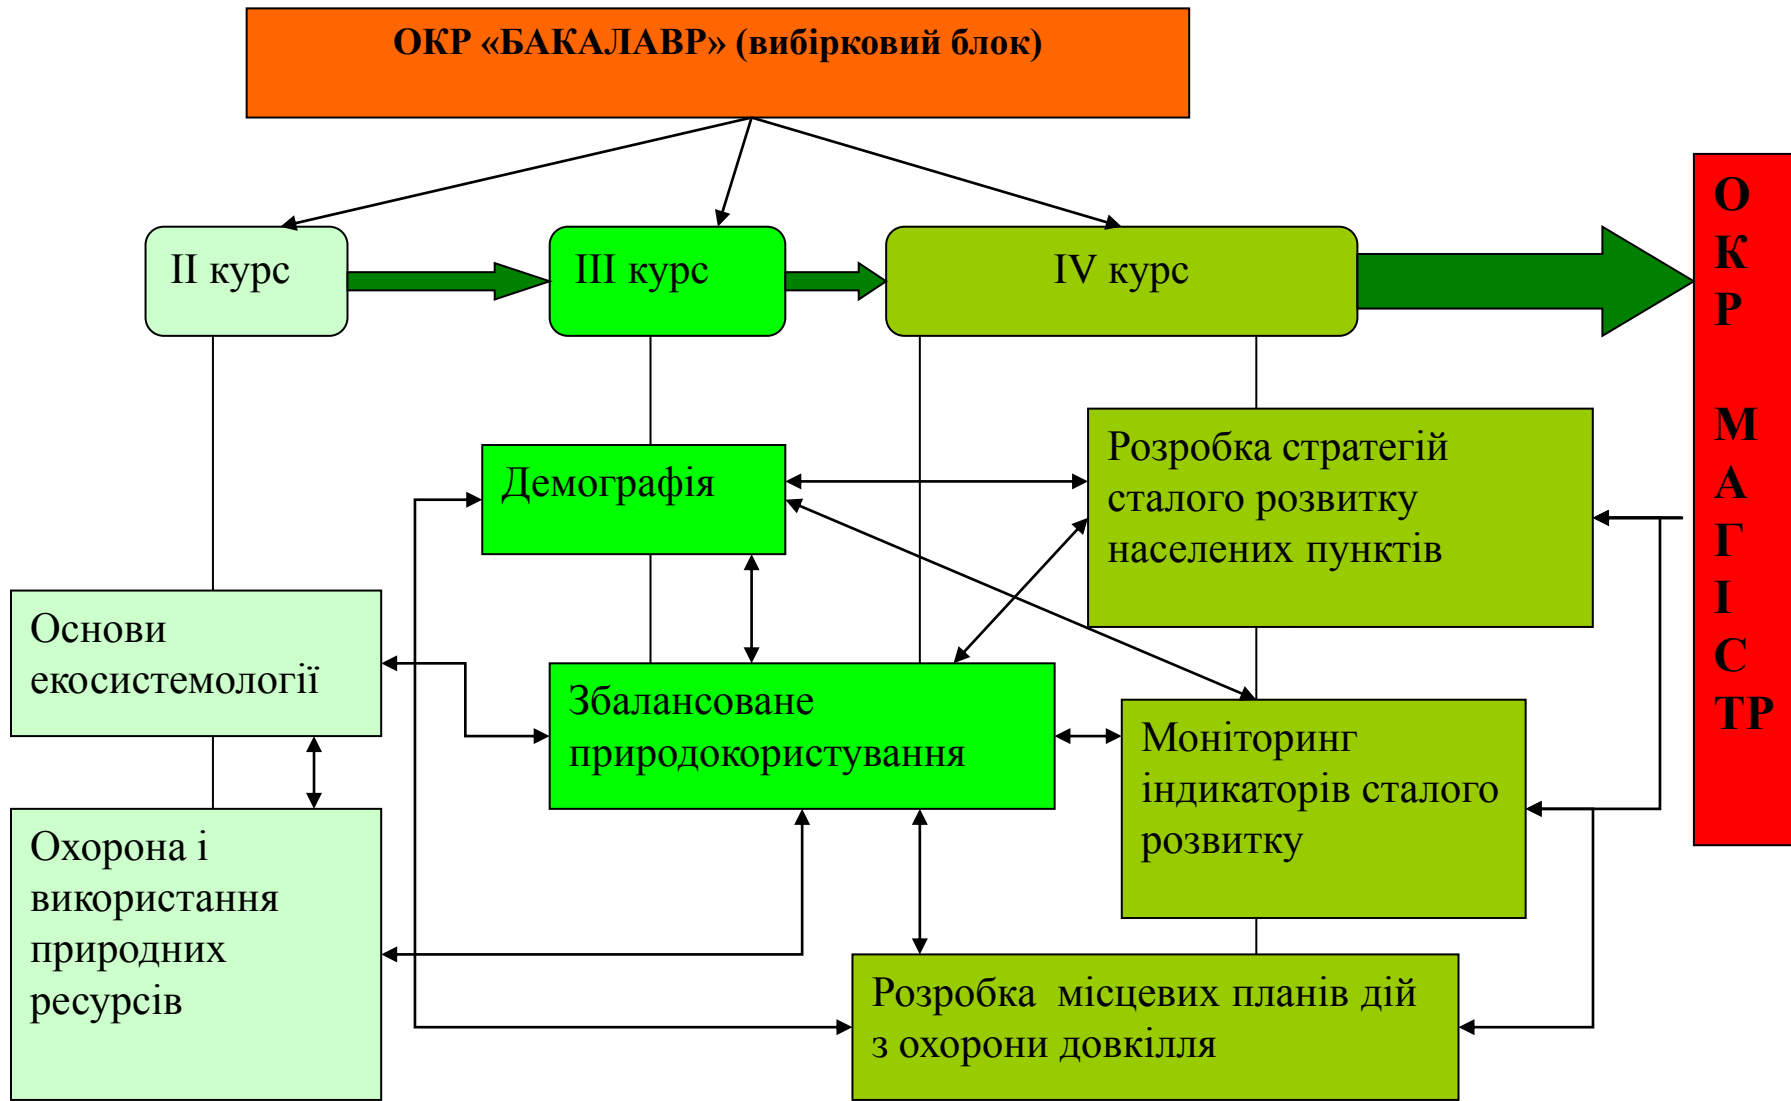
ОКР «БАКАЛАВР» (вибірковий блок)

II курс

III курс

IV курс

ОКР МАГІСТР

Демографія

Розробка стратегій сталого розвитку населених пунктів

Основи екосистемології

Збалансоване природокористування

Моніторинг індикаторів сталого розвитку

Охорона і використання природних ресурсів

Розробка місцевих планів дій з охорони довкілля